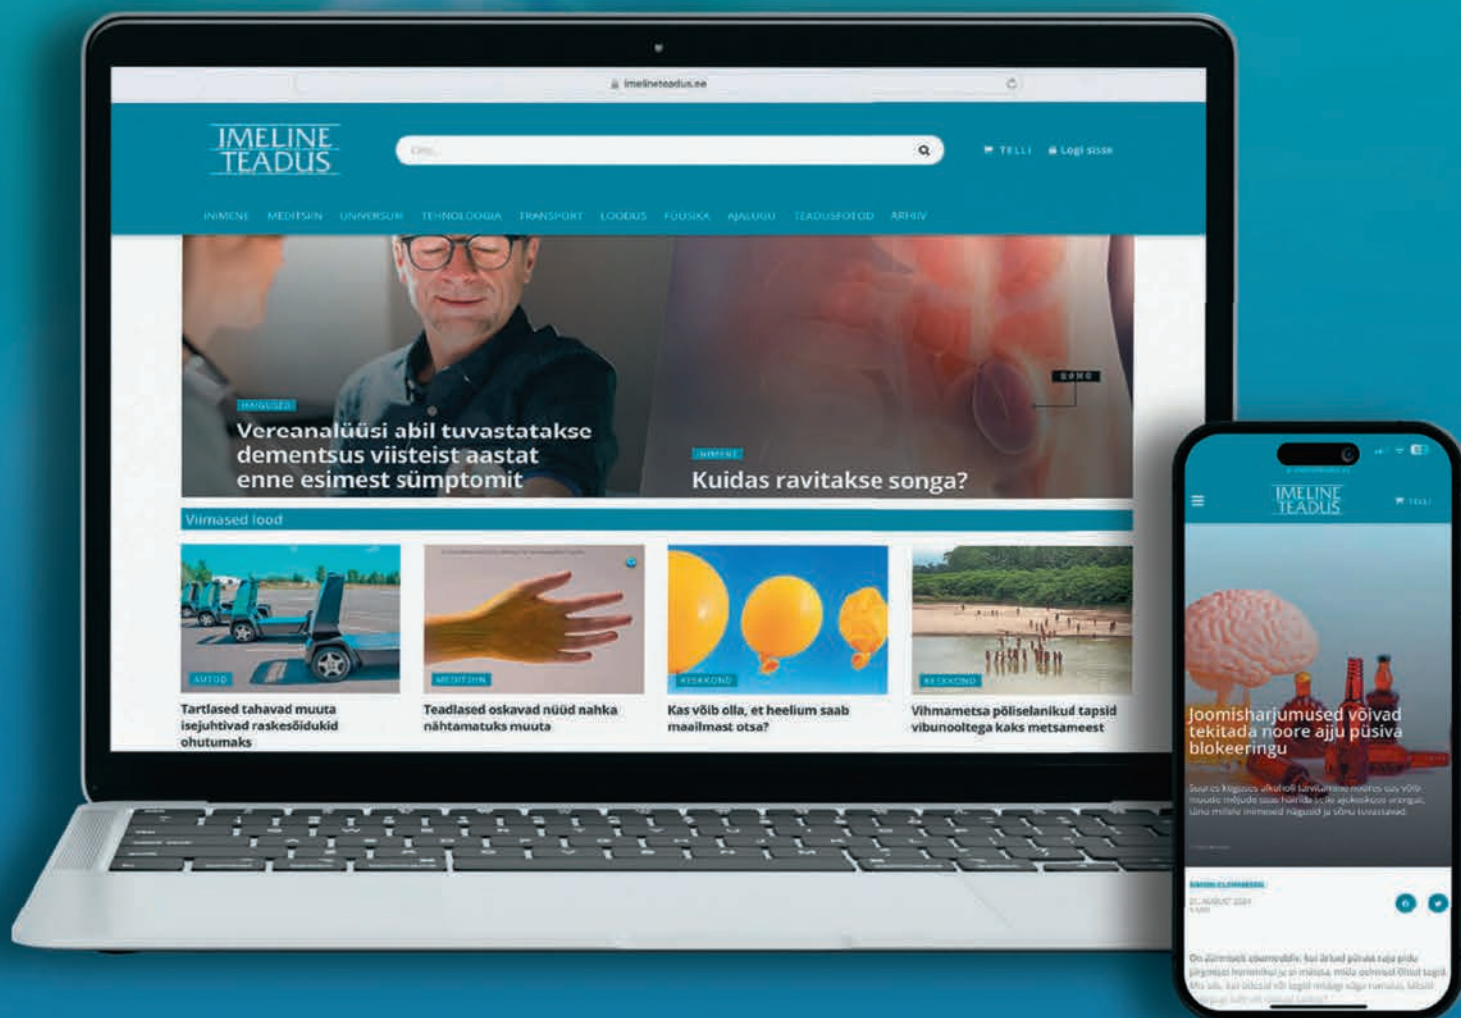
imelineteadus.ee

IMELINE TEADUS

Otsi...

TELLI Logi sisse

INIMENE MEDITSIIN UNIVERSUM TEHNOLOOGIA TRANSPORT LOODUS FÜÜSIKA AJALUGU TEADUSFOTOD ARHIIV

HAIGUSED

Vereanalüüsi abil tuvastatakse dementsus viisteist aastat enne esimest sümptomit

INIMENE

SONG

Kuidas ravitakse songa?

Viimased lood

AUTOD

Tartlased tahavad muuta isejuhtivad raskesõidukid ohutumaks

MEDITSIIN

Teadlased oskavad nüüd nahka nähtamatuks muuta

KESKKOND

Kas võib olla, et heelium saab maailmast otsa?

KESKKOND

Vihmametsa põliselanikud tapsid vibunooltega kaks metsameest

IMELINE TEADUS

TELLI

Joomisharjumused võivad tekitada noore ajju püsiva blokeeringu

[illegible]

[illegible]

21. AUGUST 2024

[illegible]